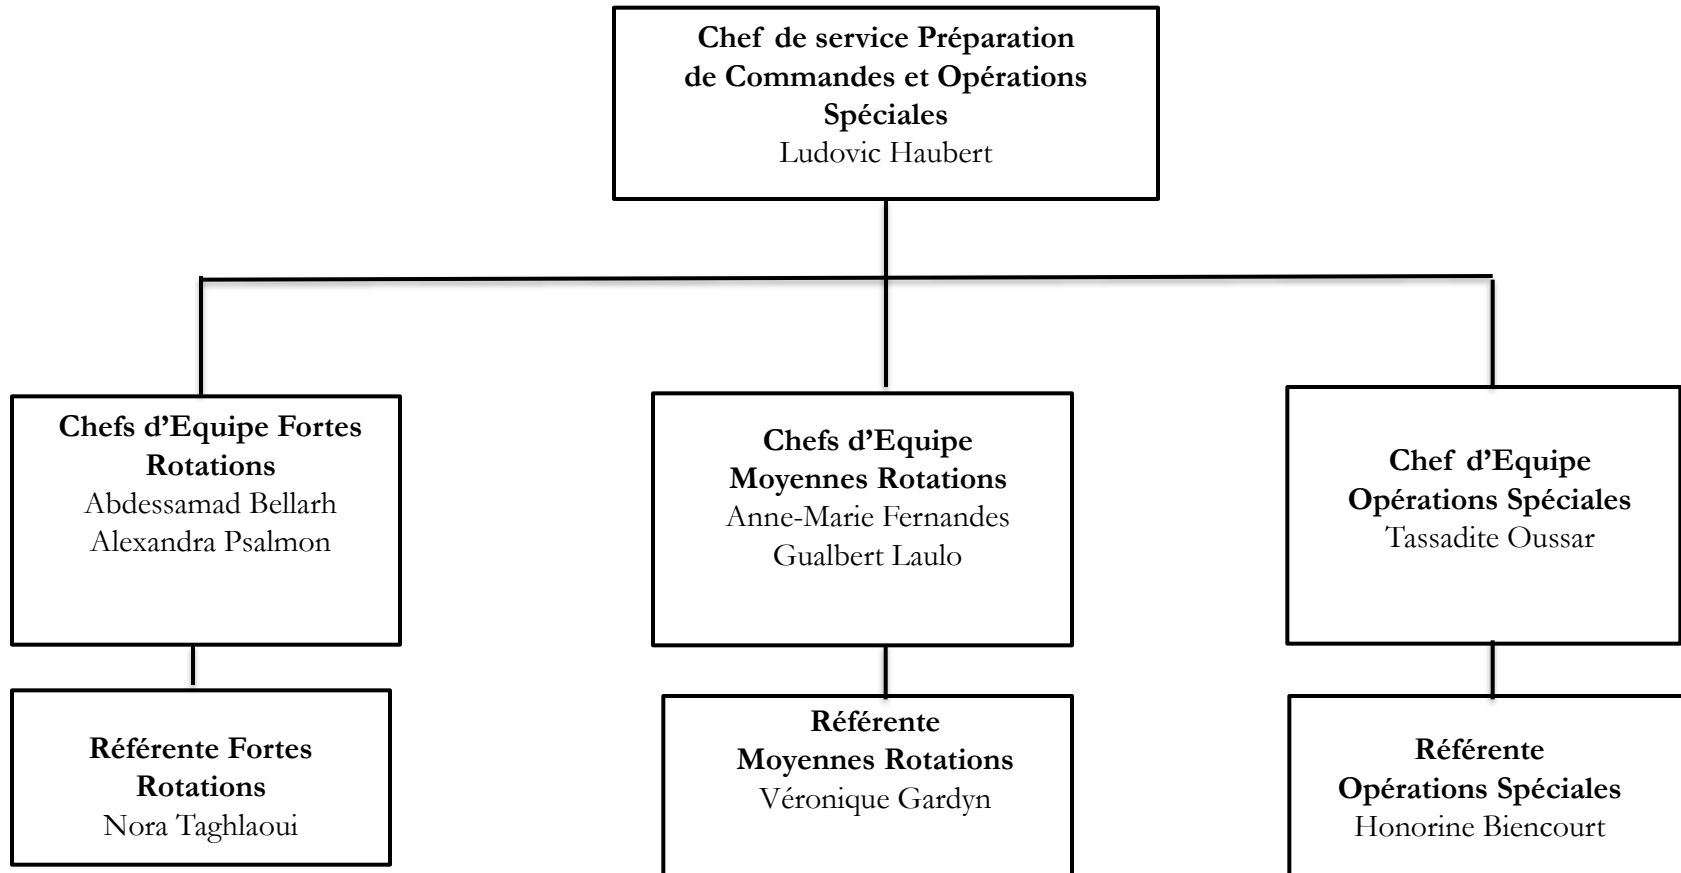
**Chef de service Préparation de Commandes et Opérations Spéciales**
Ludovic Haubert

**Chefs d'Equipe Fortes Rotations**
Abdessamad Bellarh
Alexandra Psalmon

**Chefs d'Equipe Moyennes Rotations**
Anne-Marie Fernandes
Gualbert Laulo

**Chef d'Equipe Opérations Spéciales**
Tassadite Oussar

**Référente Fortes Rotations**
Nora Taghlaoui

**Référente Moyennes Rotations**
Véronique Gardyn

**Référente Opérations Spéciales**
Honorine Biencourt